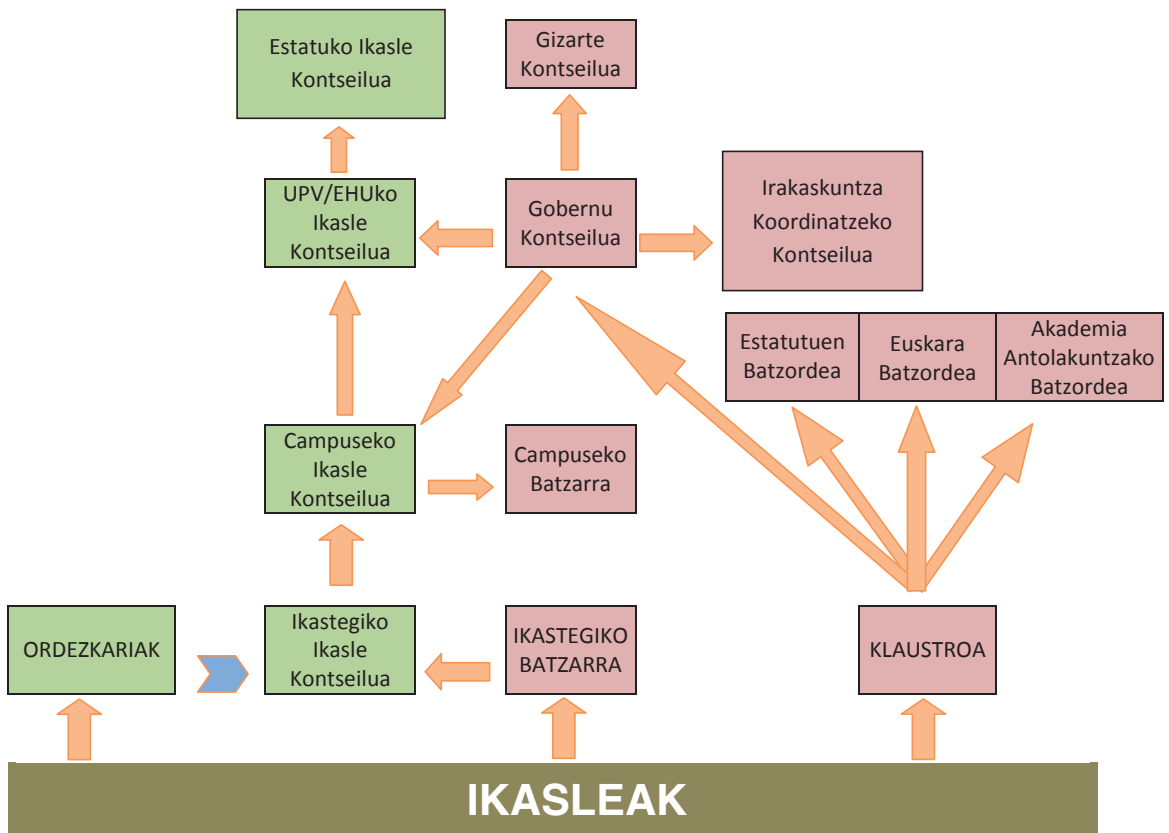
Estatuko Ikasle Kontseilua

Gizarte Kontseilua

UPV/EHUko Ikasle Kontseilua

Gobernu Kontseilua

Irakaskuntza Koordinatzeko Kontseilua

Estatutuen Batzordea

Euskara Batzordea

Akademia Antolakuntzako Batzordea

Campuseko Ikasle Kontseilua

Campuseko Batzarra

ORDEZKARIAK

Ikastegiko Ikasle Kontseilua

IKASTEGIKO BATZARRA

KLAUSTROA

IKASLEAK